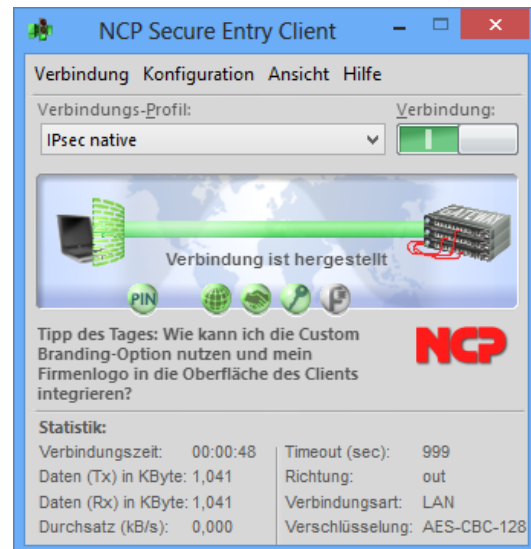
NCP Secure Entry Client

Verbindung Konfiguration Ansicht Hilfe

Verbindungs-Profil:
IPsec native

Verbindung:

Verbindung ist hergestellt

PIN

Tipp des Tages: Wie kann ich die Custom Branding-Option nutzen und mein Firmenlogo in die Oberfläche des Clients integrieren?

NCP

Statistik:

| | | | |
|---|---|---|---|
| Verbindungszeit: | 00:00:48 | Timeout (sec): | 999 |
| Daten (Tx) in KByte: | 1,041 | Richtung: | out |
| Daten (Rx) in KByte: | 1,041 | Verbindungsart: | LAN |
| Durchsatz (kB/s): | 0,000 | Verschlüsselung: | AES-CBC-128 |